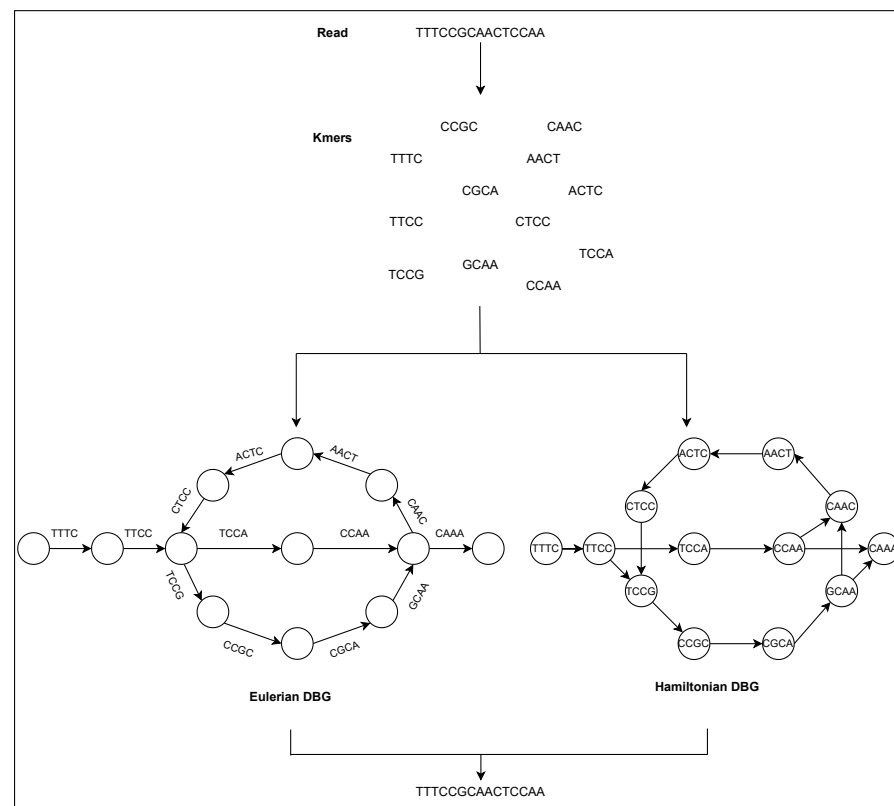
Read TTTCCGCAACTCCAA

Kmers

CCGC CAAC
TTTC AACT
CGCA ACTC
TTCC CTCC
TCCA
TCCG GCAA
CCAA

ACTC AACT
CTCC CAAC
TTTC TTCC TCCA CCAA CAAA
TCCG GCAA
CCGC CGCA

Eulerian DBG

ACTC AACT
CTCC CAAC
TTTC TTCC TCCA CCAA CAAA
TCCG GCAA
CCGC CGCA

Hamiltonian DBG

TTTCCGCAACTCCAA